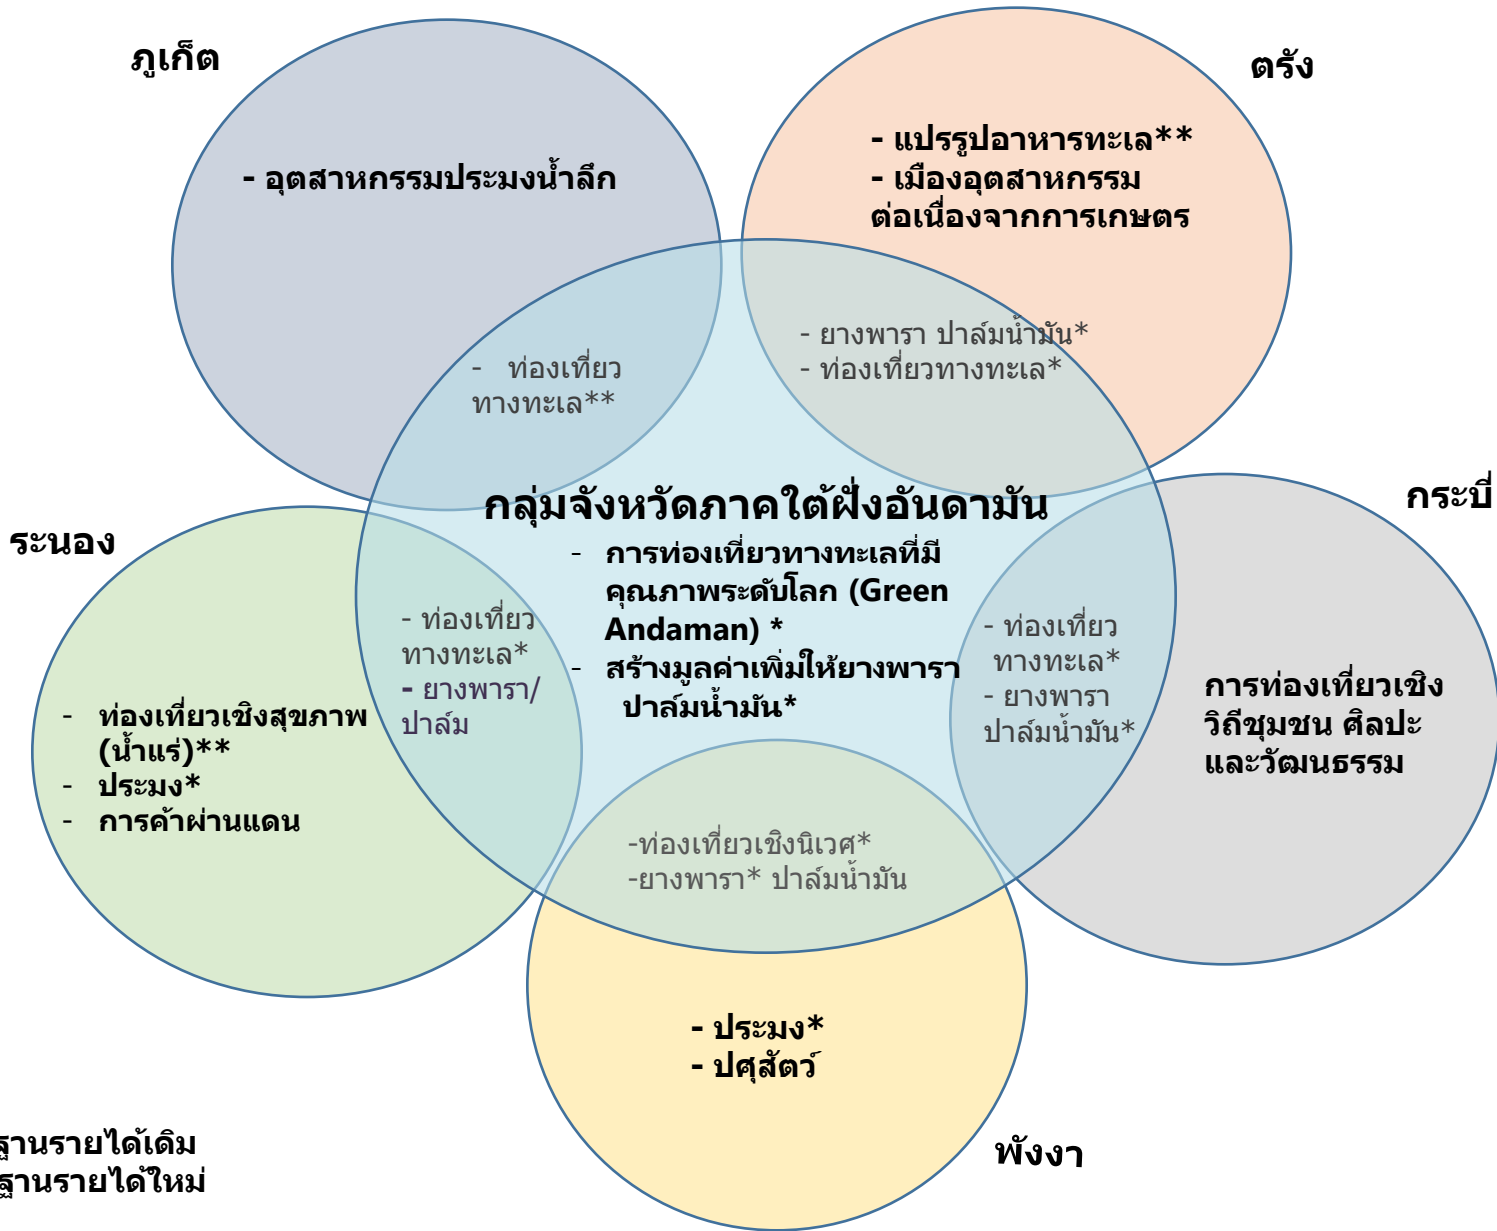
ภูเก็ต

- อุตสาหกรรมประมงน้ำลึก

ตรัง

- แปรรูปอาหารทะเล**
- เมืองอุตสาหกรรม ต่อเนื่องจากการเกษตร

- ยางพารา ปาล์มน้ำมัน*
- ท่องเที่ยวทางทะเล*

- ท่องเที่ยว ทางทะเล**

กลุ่มจังหวัดภาคใต้ฝั่งอันดามัน

- การท่องเที่ยวทางทะเลที่มีคุณภาพระดับโลก (Green Andaman) *
- สร้างมูลค่าเพิ่มให้ยางพารา ปาล์มน้ำมัน*

กระบี่

การท่องเที่ยวเชิงวิถีชุมชน ศิลปะและวัฒนธรรม

- ท่องเที่ยว ทางทะเล*
- ยางพารา ปาล์มน้ำมัน*

ระนอง

- ท่องเที่ยวเชิงสุขภาพ (น้ำแร่)**
- ประมง*
- การค้าผ่านแดน

- ท่องเที่ยว ทางทะเล*
- ยางพารา/ ปาล์ม

-ท่องเที่ยวเชิงนิเวศ*
-ยางพารา* ปาล์มน้ำมัน

- ประมง*
- ปศุสัตว์

พังงา

ฐานรายได้เดิม
ฐานรายได้ใหม่